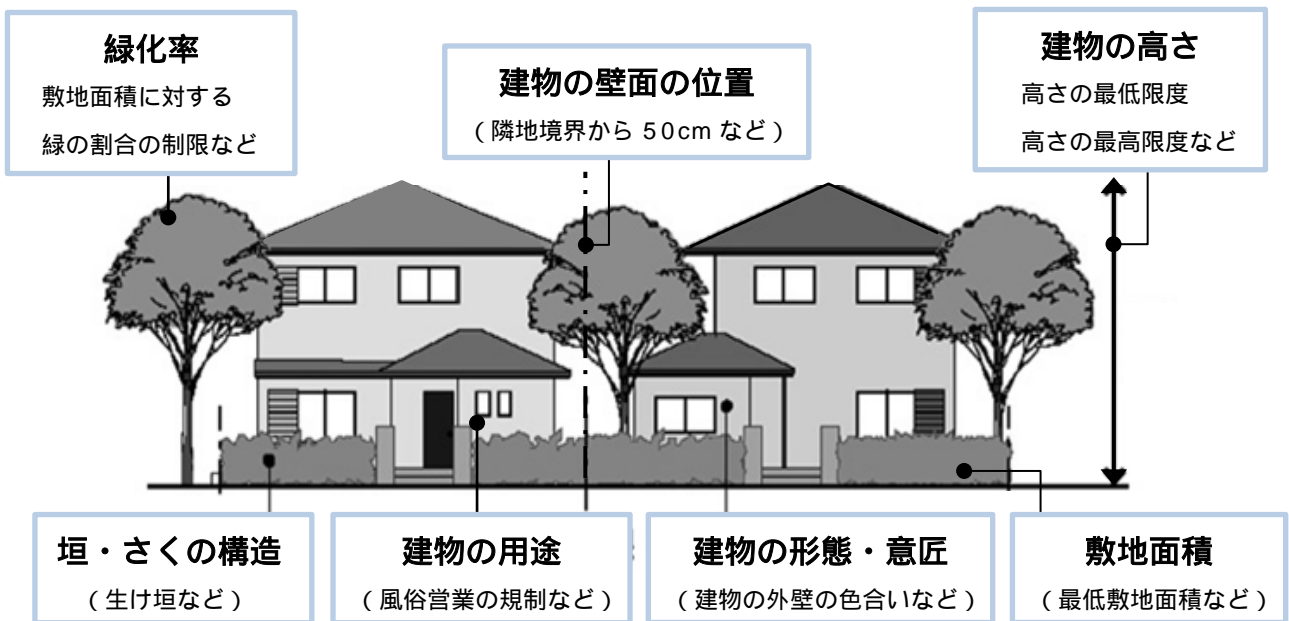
緑化率
敷地面積に対する
緑の割合の制限など

建物の壁面の位置
（隣地境界から 50cm など）

建物の高さ
高さの最低限度
高さの最高限度など

垣・さくの構造
（生け垣など）

建物の用途
（風俗営業の規制など）

建物の形態・意匠
（建物の外壁の色合いなど）

敷地面積
（最低敷地面積など）